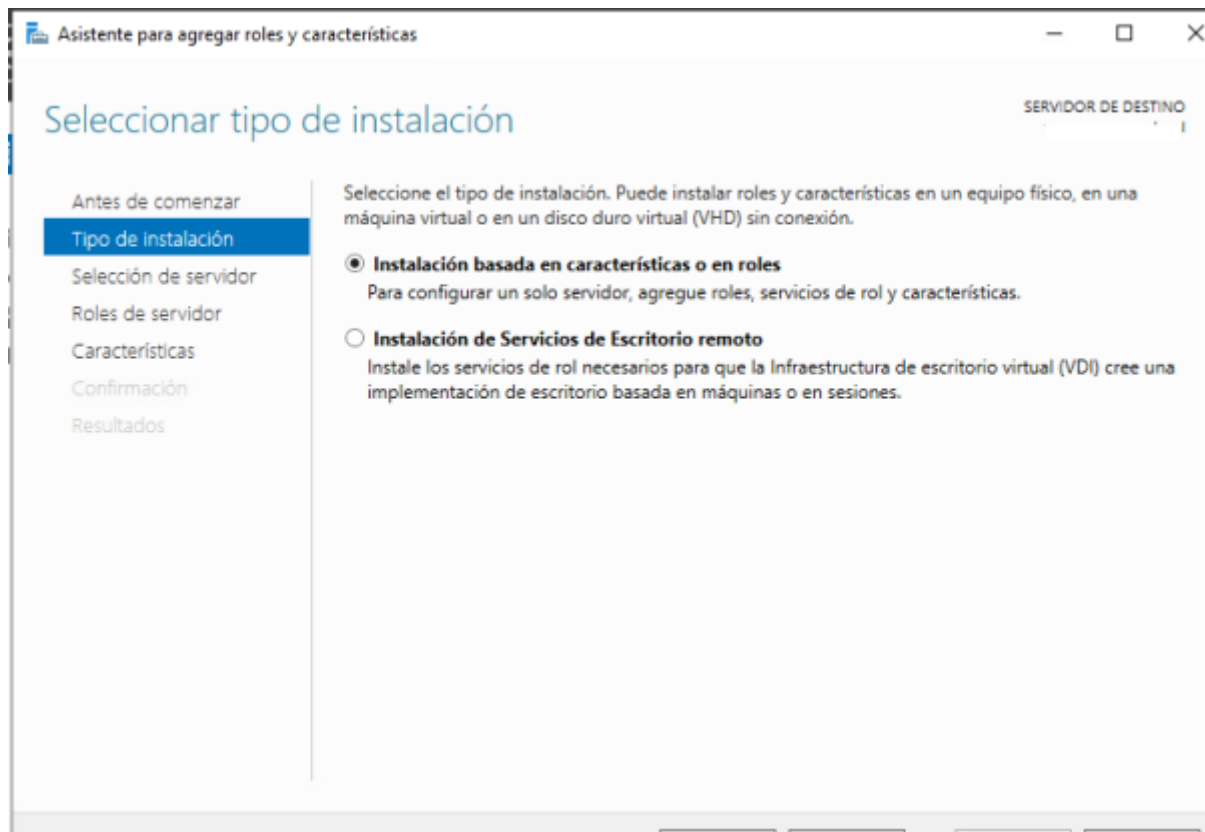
Asistente para agregar roles y características

Seleccionar tipo de instalación

SERVIDOR DE DESTINO

Antes de comenzar
Tipo de instalación
Selección de servidor
Roles de servidor
Características
Confirmación
Resultados

Seleccione el tipo de instalación. Puede instalar roles y características en un equipo físico, en una máquina virtual o en un disco duro virtual (VHD) sin conexión.

Instalación basada en características o en roles
Para configurar un solo servidor, agregue roles, servicios de rol y características.

Instalación de Servicios de Escritorio remoto
Instale los servicios de rol necesarios para que la Infraestructura de escritorio virtual (VDI) cree una implementación de escritorio basada en máquinas o en sesiones.